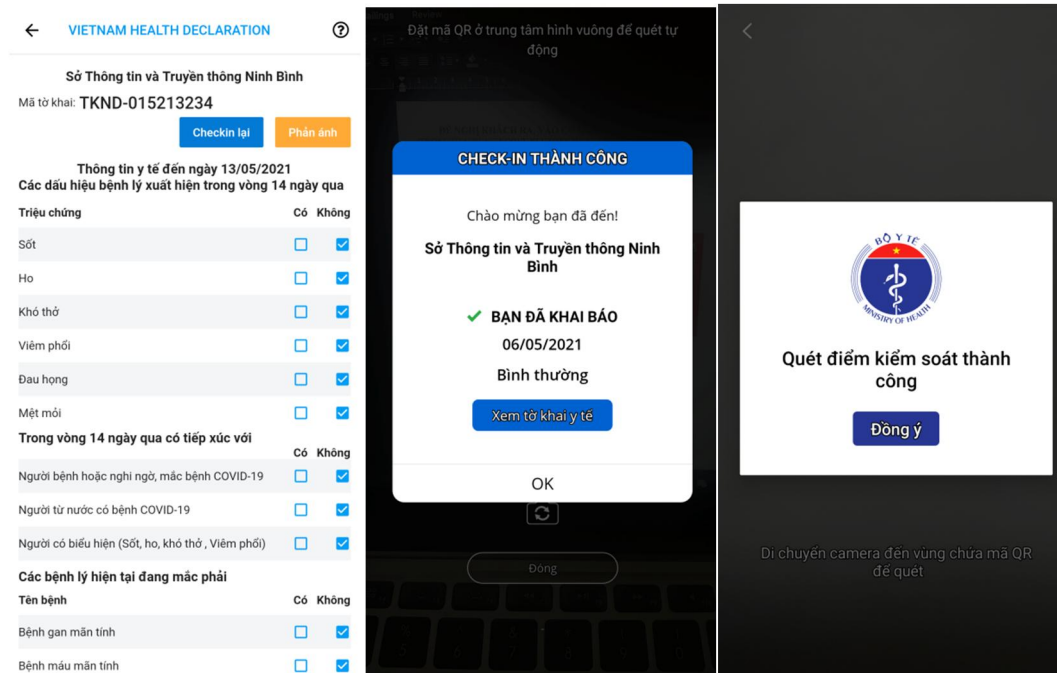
VIETNAM HEALTH DECLARATION

Sở Thông tin và Truyền thông Ninh Bình

Mã tờ khai: TKND-015213234

Checkin lại | Phản ánh

Thông tin y tế đến ngày 13/05/2021
Các dấu hiệu bệnh lý xuất hiện trong vòng 14 ngày qua

| Triệu chứng | Có | Không |
|---|---|---|
| Sốt | | |
| Ho | | |
| Khó thở | | |
| Viêm phổi | | |
| Đau họng | | |
| Mệt mỏi | | |

Trong vòng 14 ngày qua có tiếp xúc với

| | Có | Không |
|---|---|---|
| Người bệnh hoặc nghi ngờ, mắc bệnh COVID-19 | | |
| Người từ nước có bệnh COVID-19 | | |
| Người có biểu hiện (Sốt, ho, khó thở , Viêm phổi) | | |

Các bệnh lý hiện tại đang mắc phải

| Tên bệnh | Có | Không |
|---|---|---|
| Bệnh gan mãn tính | | |
| Bệnh máu mãn tính | | |

Đặt mã QR ở trung tâm hình vuông để quét tự động

CHECK-IN THÀNH CÔNG

Chào mừng bạn đã đến!

Sở Thông tin và Truyền thông Ninh Bình

BẠN ĐÃ KHAI BÁO
06/05/2021
Bình thường

Xem tờ khai y tế

OK

Đóng

BỘ Y TẾ
MINISTRY OF HEALTH

Quét điểm kiểm soát thành công

Đồng ý

Di chuyển camera đến vùng chứa mã QR để quét